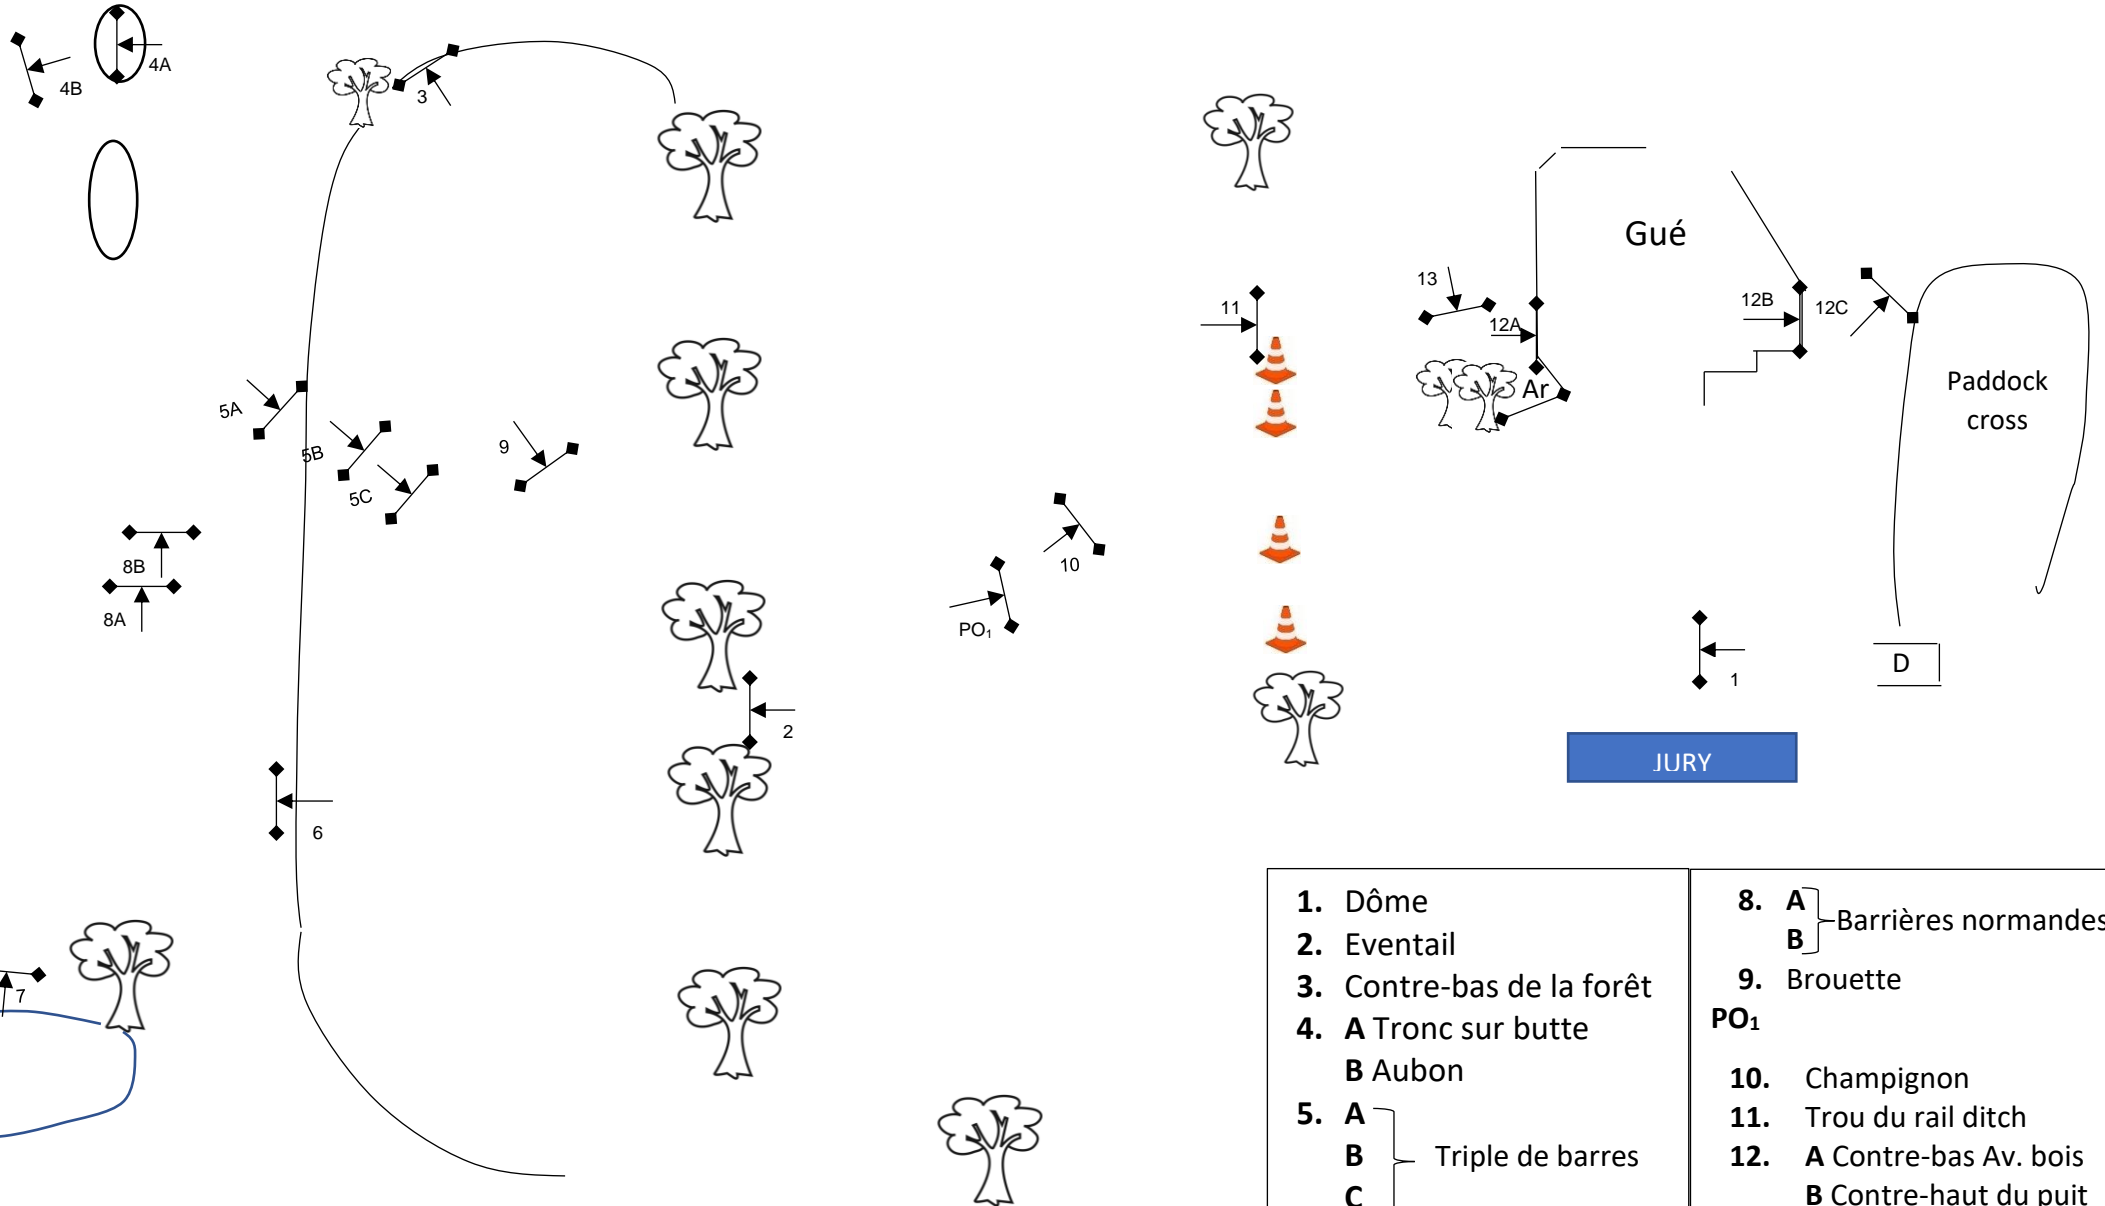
4B
4A
3
Gué
13
11
12A
12B
12C
Ar
Paddock cross
5A
5B
5C
9
8B
8A
10
PO$_1$
2
1
D
JURY
6
7

1. Dôme
2. Eventail
3. Contre-bas de la forêt
4. A Tronc sur butte
B Aubon
5. A
B
C
Triple de barres

8. A
B
Barrières normandes
9. Brouette
PO$_1$
10. Champignon
11. Trou du rail ditch
12. A Contre-bas Av. bois
B Contre-haut du puit